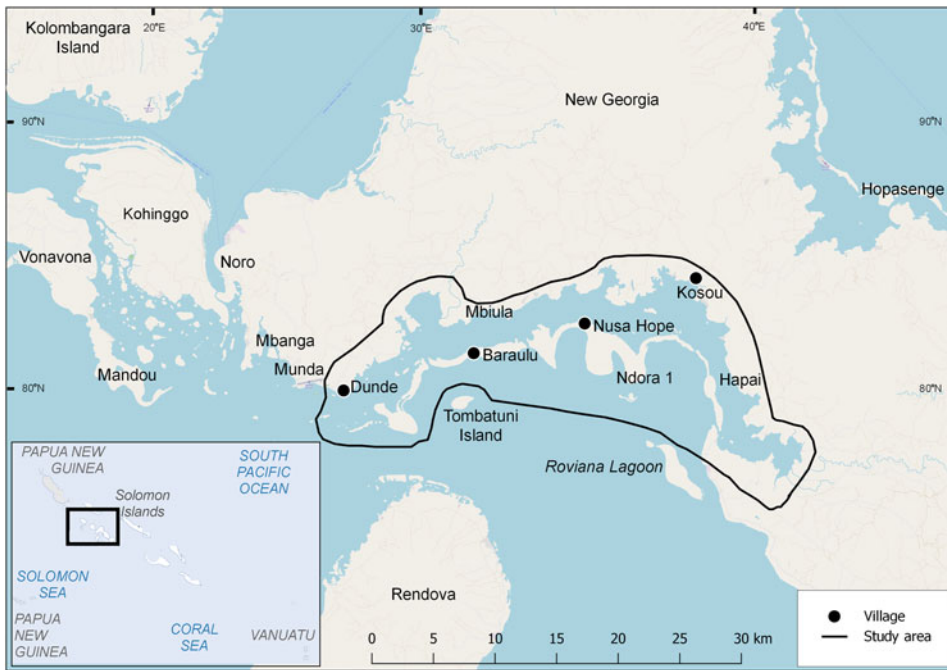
Kolombangara Island
20°E
30°E
40°E
90°N
90°N
New Georgia
Hopasenge
Kohinggo
Vonavona
Noro
Kosou
Mbiula
Nusa Hope
Mbanga
Baraulu
Munda
Mandou
Dunde
Ndora 1
Hapai
80°N
80°N
Tombatuni Island
Roviana Lagoon
PAPUA NEW GUINEA
SOUTH PACIFIC OCEAN
Solomon Islands
SOLOMON SEA
PAPUA NEW GUINEA
CORAL SEA
VANUATU
Rendova
0 5 10 15 20 25 30 km
Village
Study area